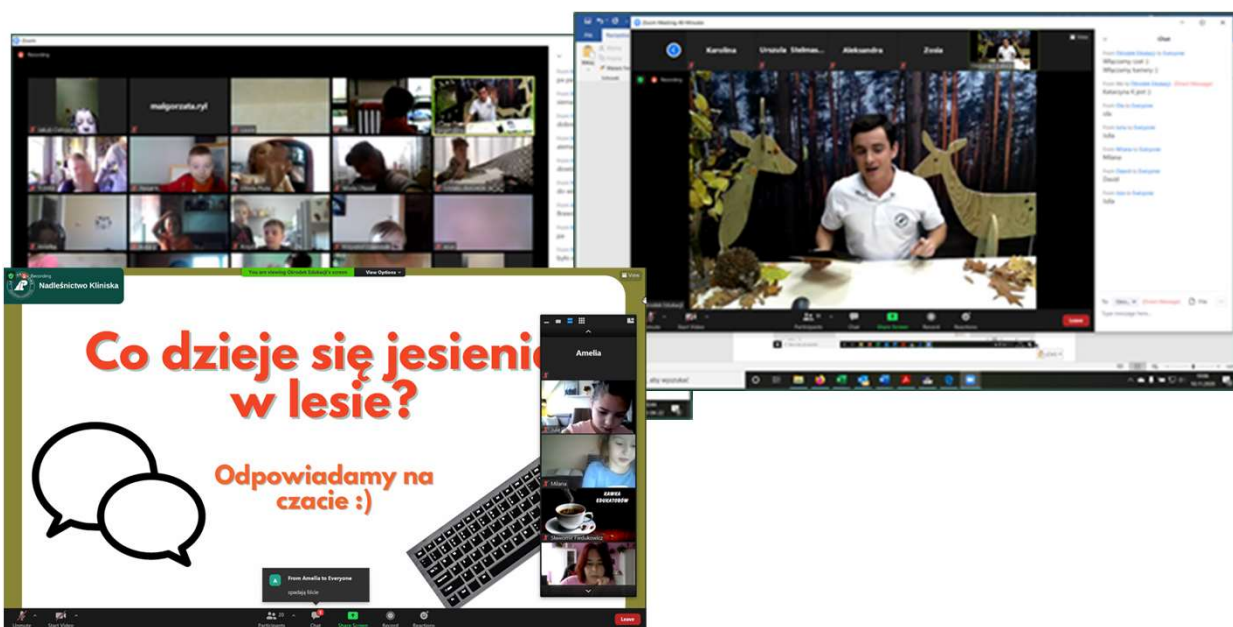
Zoom

Recording

malgorzata.ryl

Zoom Meeting 40 Minutes

Karolina

Urszula Stelmas...

Aleksandra

Zosia

Recording

Chat

From Ośrodek Edukacji to Everyone
Włączamy czat :)
Włączamy kamery :)

From Me to Ośrodek Edukacji (Direct Message)
Katarzyna K.pnt :)

From Ola to Everyone
ola

From Julia to Everyone
Julia

From Milana to Everyone
Milana

From Dawid to Everyone
Dawid

From Julia to Everyone
Julia

Participants

Chat

Share Screen

Record

Reactions

Leave

Recording

Nadleśnictwo Kliniska

You are viewing Ośrodek Edukacji's screen

View Options

View

Co dzieje się jesienią w lesie?

Odpowiadamy na czacie :)

Amelia

Milana

KAWKA EDUKATORÓW

Sławomir Tieliukowicz

From Amelia to Everyone
spadają liście

Unmute

Start Video

Participants

Chat

Share Screen

Record

Reactions

Leave